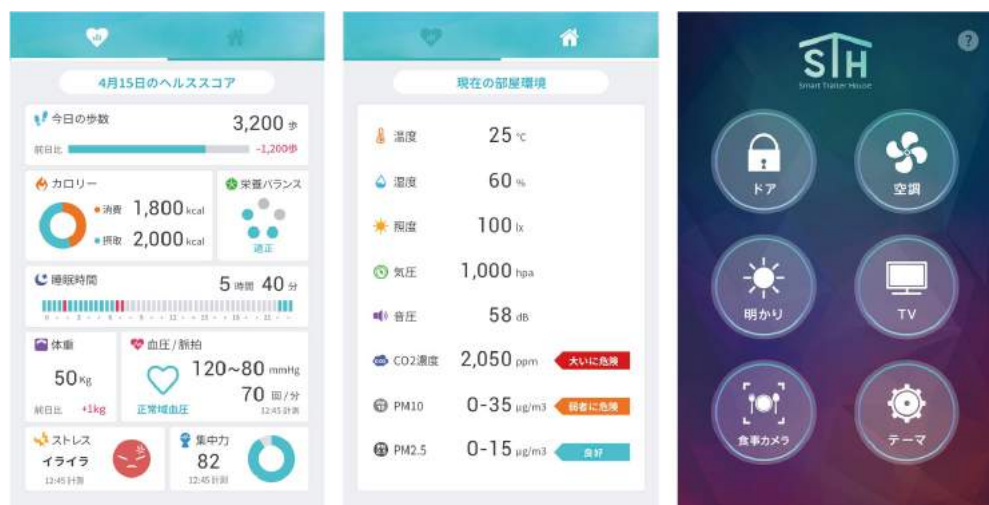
4月15日のヘルススコア

今日の歩数 3,200 歩
前日比 -1,200歩

カロリー
消費 1,800 kcal
摂取 2,000 kcal

栄養バランス
適正

睡眠時間 5 時間 40 分

体重
50 Kg
前日比 +1kg

血圧/脈拍
120~80 mmHg
70 回/分
正常域血圧
12:45 計測

ストレス
イライラ
12:45 計測

集中力
82
12:45 計測

現在の部屋環境

温度 25 ℃
湿度 60 %
照度 100 lx
気圧 1,000 hpa
音圧 58 dB
CO2濃度 2,050 ppm 大いに危険
PM10 0-35 μg/m3 弱者に危険
PM2.5 0-15 μg/m3 良好

STH
Smart Trailer House
?

ドア
空調
明かり
TV
食事カメラ
テーマ